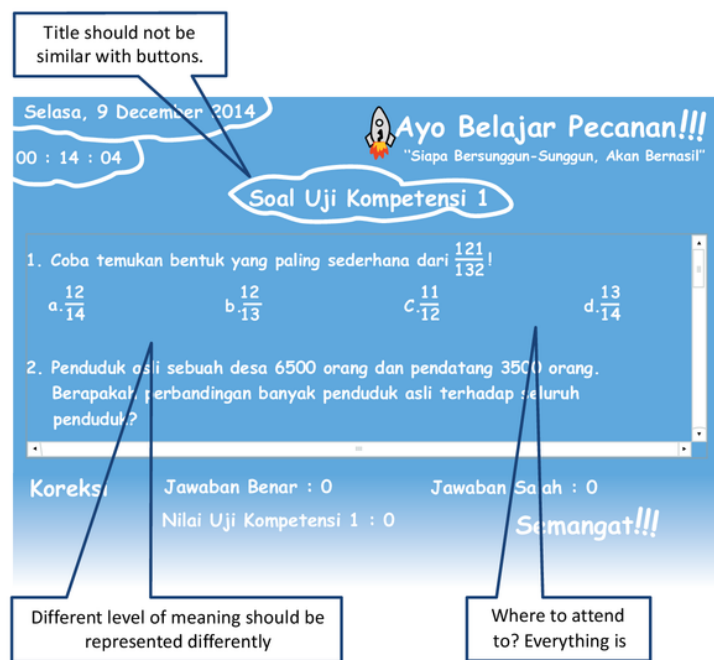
Title should not be similar with buttons.

Selasa, 9 Decem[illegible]er 2014

00 : 14 : 04

Ayo Belajar Pecanan!!!

"Siapa Bersunggun-Sungggun, Akan Bernasil"

Soal Uji Kompetensi 1

1. Coba temukan bentuk yang paling sederhana dari $\frac{121}{132}$!

a. $\frac{12}{14}$ b. $\frac{12}{13}$ c. $\frac{11}{12}$ d. $\frac{13}{14}$

2. Penduduk a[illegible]li sebuah desa 6500 orang dan pendatang 35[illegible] orang. Berapakal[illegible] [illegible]erbandingan banyak penduduk asli terhadap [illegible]eluruh penduduk?

Koreks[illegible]

Jawaban Benar : 0

Jawaban Sa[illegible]ah : 0

Nilai Uji Kompetensi 1 : 0

S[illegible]mangat!!!

Different level of meaning should be represented differently

Where to attend to? Everything is